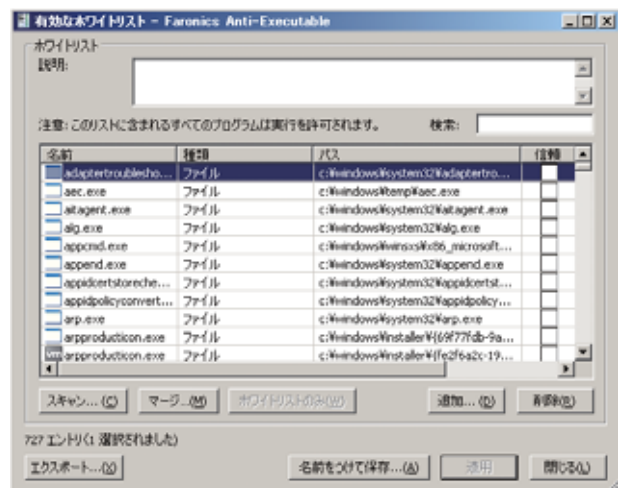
有効なホワイトリスト - Faronics Anti-Executable

ホワイトリスト

説明:

注意: このリストに含まれるすべてのプログラムは実行を許可されます。 検索:

| 名前 | 種類 | パス | 信頼 |
|---|---|---|---|
| adaptertroublesho... | ファイル | c:¥windows¥system32¥adaptertro... | |
| aec.exe | ファイル | c:¥windows¥temp¥aec.exe | |
| aitagent.exe | ファイル | c:¥windows¥system32¥aitagent.exe | |
| alg.exe | ファイル | c:¥windows¥system32¥alg.exe | |
| appcmd.exe | ファイル | c:¥windows¥winsxs¥x86_microsoft... | |
| append.exe | ファイル | c:¥windows¥system32¥append.exe | |
| appidcertstoreche... | ファイル | c:¥windows¥system32¥appidcertst... | |
| appidpolicyconvert... | ファイル | c:¥windows¥system32¥appidpolicy... | |
| arp.exe | ファイル | c:¥windows¥system32¥arp.exe | |
| arpproducticon.exe | ファイル | c:¥windows¥installer¥{69f77fdb-9a... | |
| arpproducticon.exe | ファイル | c:¥windows¥installer¥{fe2f6a2c-19... | |

スキャン...(C) マージ...(M) ホワイトリストの分(W) 追加...(D) 削除(R)

727 エントリ(1 選択されました)

エクスポート...(X) 名前をつけて保存...(A) 適用 閉じる(L)